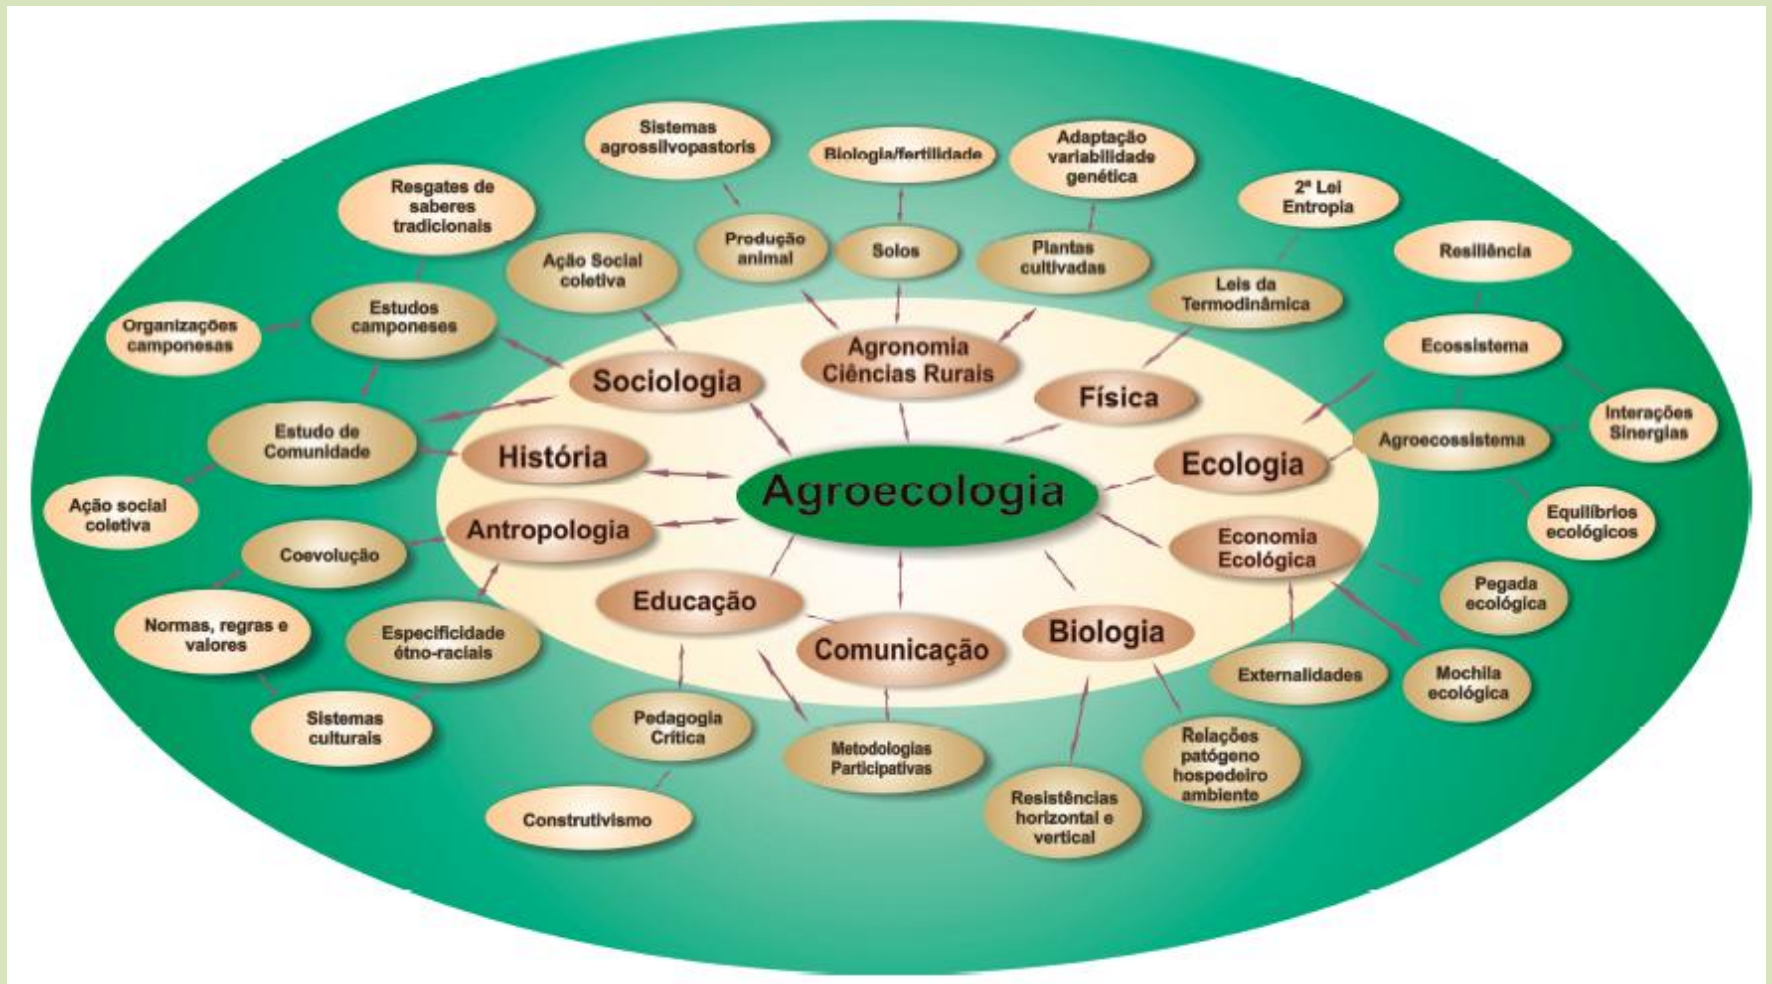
Agroecologia

Sociologia

Agronomia Ciências Rurais

Física

História

Ecologia

Antropologia

Economia Ecológica

Educação

Comunicação

Biologia

Sistemas agrossilvopastoris

Biologia/fertilidade

Adaptação variabilidade genética

Resgates de saberes tradicionais

2ª Lei Entropia

Produção animal

Solos

Plantas cultivadas

Ação Social coletiva

Resiliência

Leis da Termodinâmica

Estudos camponeses

Organizações camponesas

Ecossistema

Interações Sinergias

Estudo de Comunidade

Agroecossistema

Ação social coletiva

Equilíbrios ecológicos

Coevolução

Pegada ecológica

Normas, regras e valores

Especificidade étno-raciais

Externalidades

Mochila ecológica

Sistemas culturais

Pedagogia Crítica

Metodologias Participativas

Relações patógeno hospedeiro ambiente

Resistências horizontal e vertical

Construtivismo